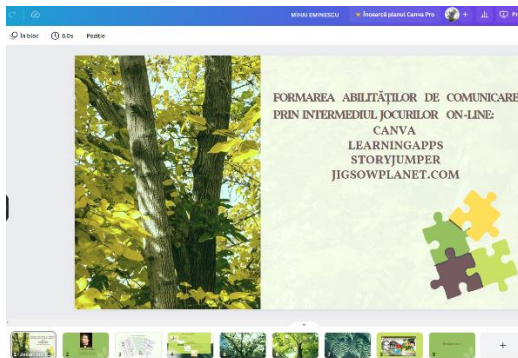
MIHAI EMINESCU
Încearcă planul Canva Pro
Pr
În bloc
6.0s
Poziție

FORMAREA ABILITĂȚILOR DE COMUNICARE PRIN INTERMEDIUL JOCURILOR ON-LINE:
CANVA
LEARNINGAPPS
STORYJUMPER
JIGSOWPLANET.COM

1
2
3
4
5
6
7
8
9
+